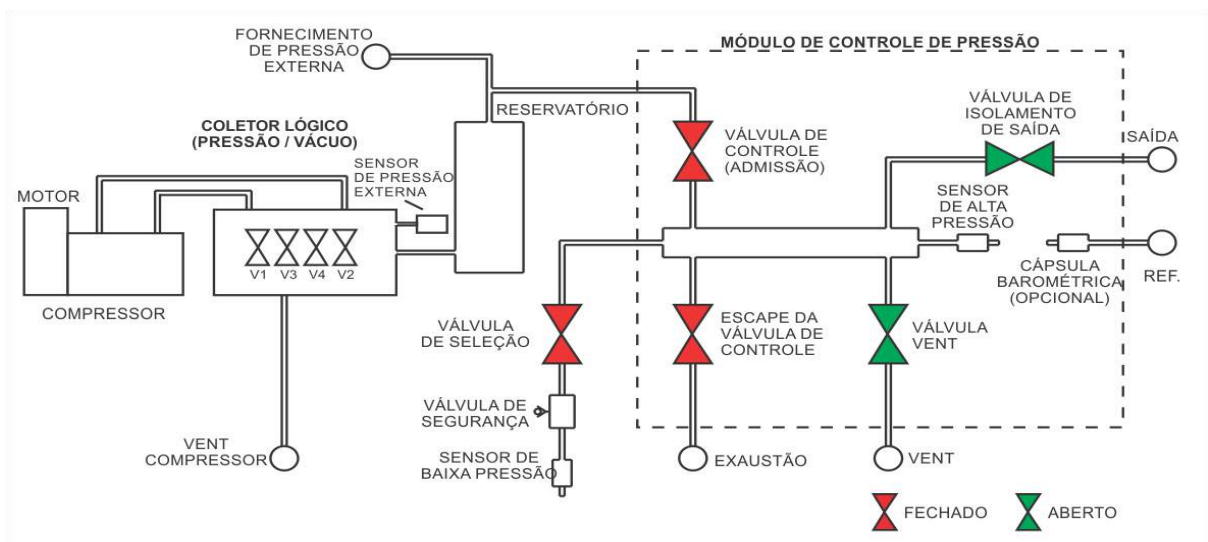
FORNECIMENTO DE PRESSÃO EXTERNA

MÓDULO DE CONTROLE DE PRESSÃO

RESERVATÓRIO

COLETOR LÓGICO (PRESSÃO / VÁCUO)

VÁLVULA DE CONTROLE (ADMISSÃO)

VÁLVULA DE ISOLAMENTO DE SAÍDA

SAÍDA

SENSOR DE PRESSÃO EXTERNA

MOTOR

SENSOR DE ALTA PRESSÃO

V1 V3 V4 V2

CÁPSULA BAROMÉTRICA (OPCIONAL)

REF.

COMPRESSOR

VÁLVULA DE SELEÇÃO

ESCAPE DA VÁLVULA DE CONTROLE

VÁLVULA VENT

VÁLVULA DE SEGURANÇA

VENT COMPRESSOR

SENSOR DE BAIXA PRESSÃO

EXAUSTÃO

VENT

FECHADO

ABERTO